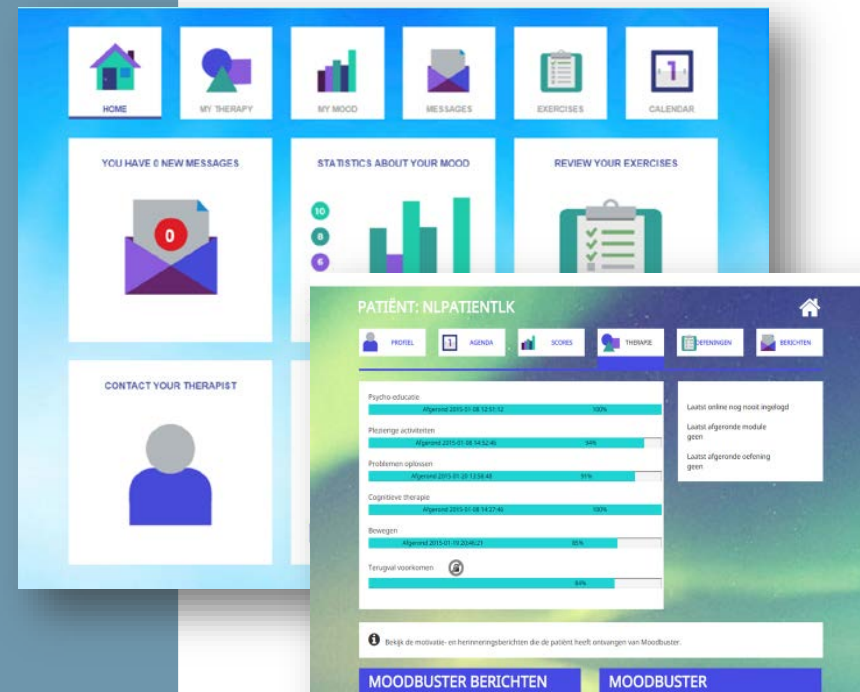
HOME

MY THERAPY

MY MOOD

MESSAGES

EXERCISES

CALENDAR

YOU HAVE 0 NEW MESSAGES

0

STATISTICS ABOUT YOUR MOOD

10

8

6

REVIEW YOUR EXERCISES

CONTACT YOUR THERAPIST

PATIËNT: NLPATIENTLK

PROFIEL

1 AGENDA

SCORES

THERAPIE

OEFENINGEN

BERICHTEN

Psycho-educatie
Afgerond 2015-01-08 12:51:12 100%

Plezierige activiteiten
Afgerond 2015-01-08 14:52:46 94%

Problemen oplossen
Afgerond 2015-01-20 12:56:48 91%

Cognitieve therapie
Afgerond 2015-01-08 14:27:46 100%

Bewegen
Afgerond 2015-01-19 20:46:21 85%

Terugval voorkomen
84%

Laatst online nog nooit ingelogd

Laatst afgeronde module
geen

Laatst afgeronde oefening
geen

Bekijk de motivatie- en herinneringsberichten die de patiënt heeft ontvangen van Moodbuster.

MOODBUSTER BERICHTEN

MOODBUSTER